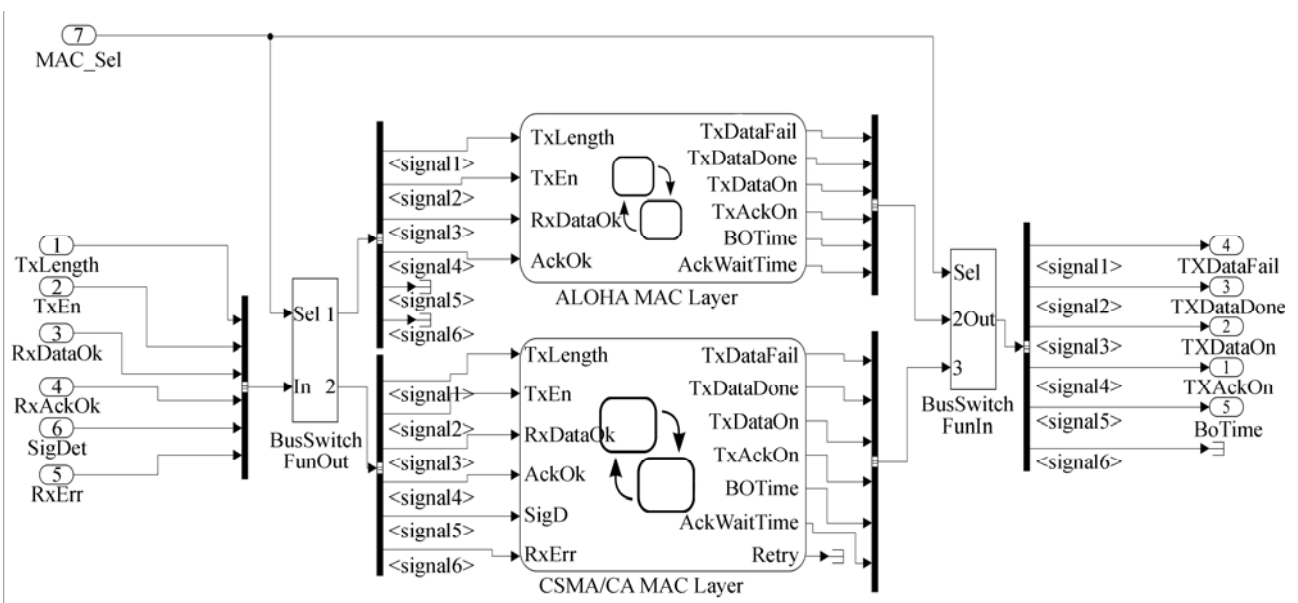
7
MAC_Sel

1
TxLength
2
TxEn
3
RxDataOk
4
RxAckOk
6
SigDet
5
RxErr

Sel 1
In 2
BusSwitch FunOut

<signal1>
<signal2>
<signal3>
<signal4>
<signal5>
<signal6>

TxLength
TxEn
RxDataOk
AckOk
TxDataFail
TxDataDone
TxDataOn
TxAckOn
BOTime
AckWaitTime
ALOHA MAC Layer

<signal1>
<signal2>
<signal3>
<signal4>
<signal5>
<signal6>

TxLength
TxEn
RxDataOk
AckOk
SigD
RxErr
TxDataFail
TxDataDone
TxDataOn
TxAckOn
BOTime
AckWaitTime
Retry
CSMA/CA MAC Layer

Sel
2Out
3
BusSwitch FunIn

<signal1>
<signal2>
<signal3>
<signal4>
<signal5>
<signal6>

4
TXDataFail
3
TXDataDone
2
TXDataOn
1
TXAckOn
5
BoTime